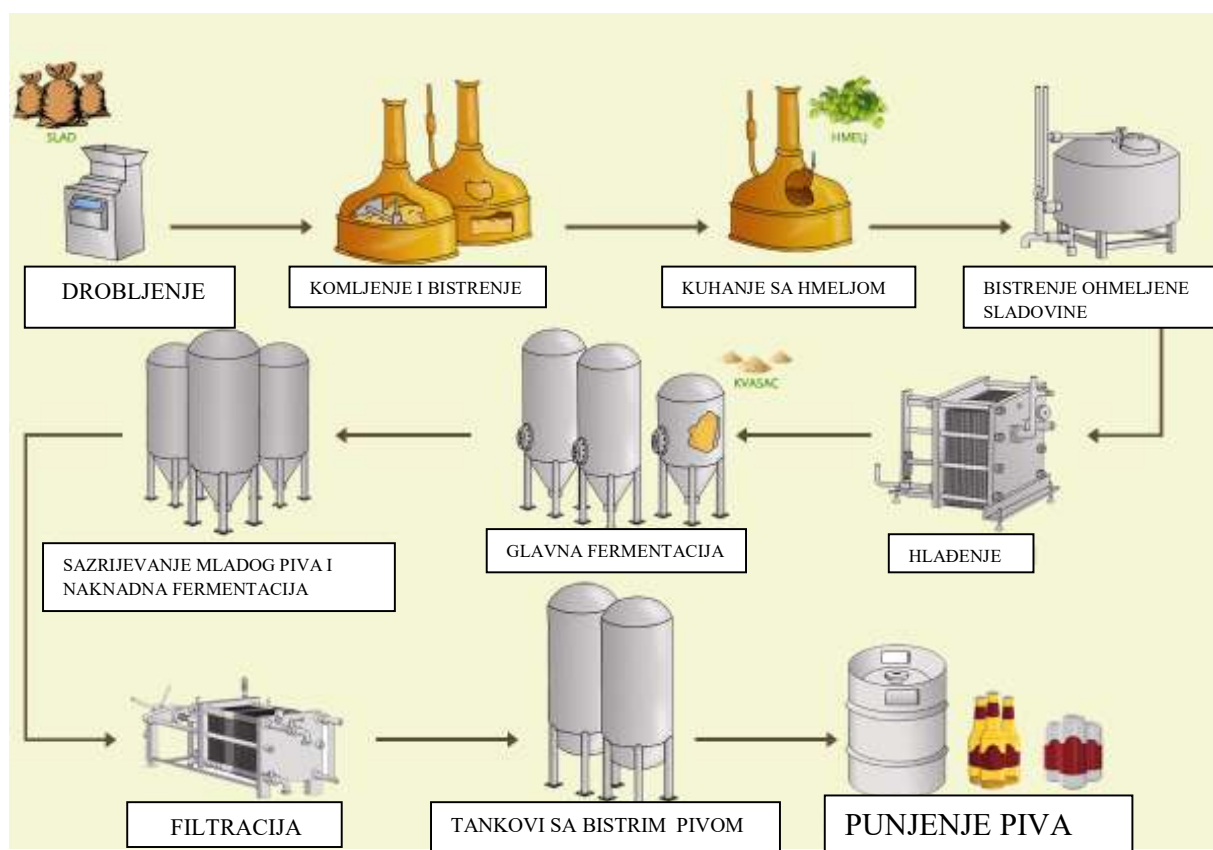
SLAD

DROBLJENJE

KOMLJENJE I BISTRENJE

HMELJ

KUHANJE SA HMELJOM

BISTRENJE OHMELJENE SLADOVINE

KVASAC

SAZRIJEVANJE MLADOG PIVA I NAKNADNA FERMENTACIJA

GLAVNA FERMENTACIJA

HLAĐENJE

FILTRACIJA

TANKOVI SA BISTRIM PIVOM

PUNJENJE PIVA